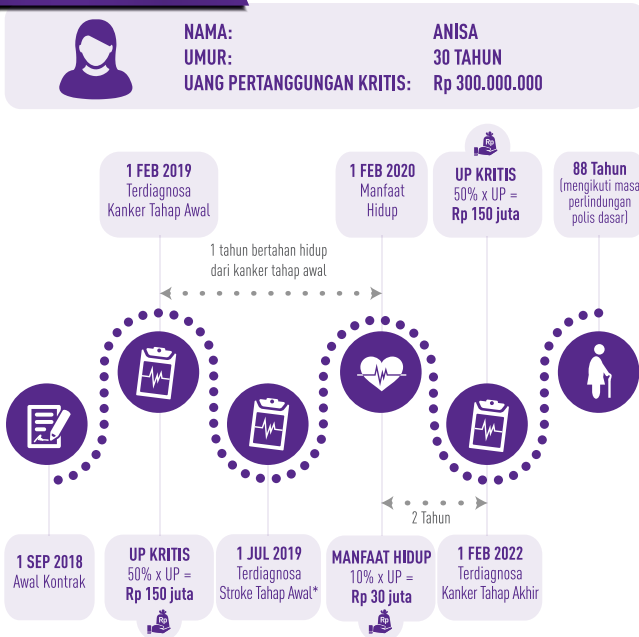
NAMA: ANISA
UMUR: 30 TAHUN
UANG PERTANGGUNGAN KRITIS: Rp 300.000.000

1 FEB 2019
Terdiagnosa Kanker Tahap Awal

1 FEB 2020
Manfaat Hidup

Rp
UP KRITIS
50% x UP =
Rp 150 juta

88 Tahun
(mengikuti masa perlindungan polis dasar)

1 tahun bertahan hidup dari kanker tahap awal

2 Tahun

1 SEP 2018
Awal Kontrak

UP KRITIS
50% x UP =
Rp 150 juta
Rp

1 JUL 2019
Terdiagnosa Stroke Tahap Awal*

MANFAAT HIDUP
10% x UP =
Rp 30 juta
Rp

1 FEB 2022
Terdiagnosa Kanker Tahap Akhir